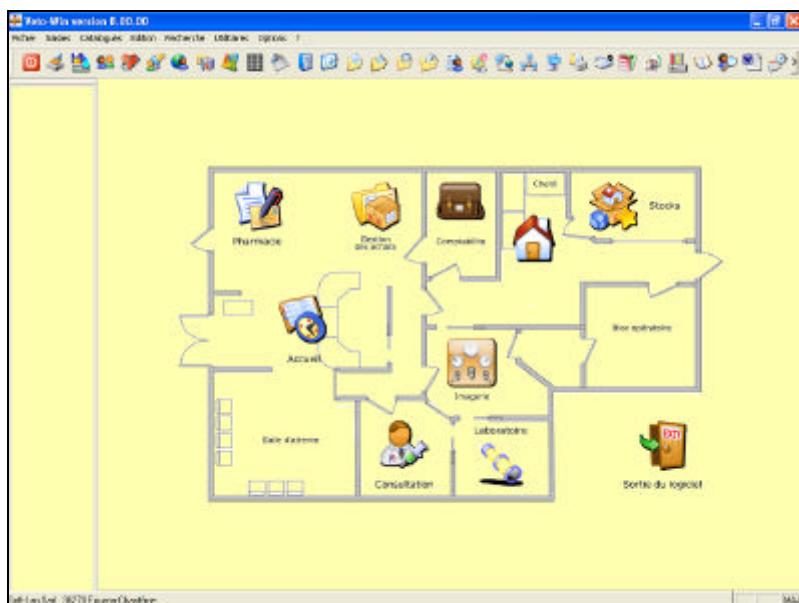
Veto-Win version 8.00.00

Fichier Saisies Catalogues Edition Recherche Utilitaires Options ?

Pharmacie

Gestion des achats

Comptabilité

Chenil

Stocks

Bloc opératoire

Accueil

Imagerie

Salle d'attente

Laboratoire

Consultation

Sortie du logiciel

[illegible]